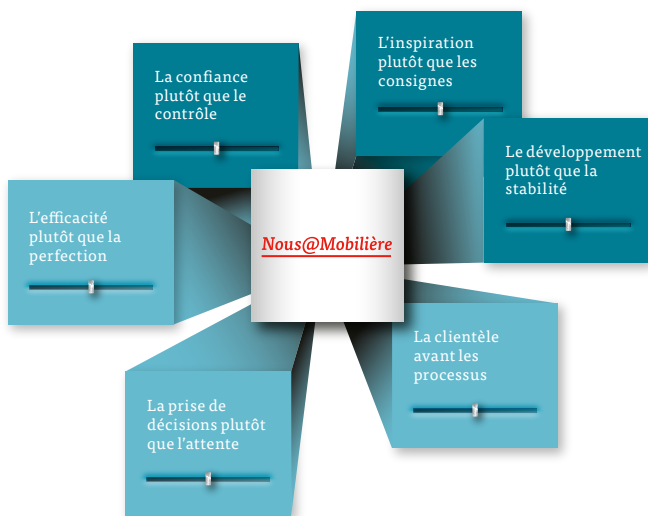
La confiance plutôt que le contrôle

L'inspiration plutôt que les consignes

Le développement plutôt que la stabilité

L'efficacité plutôt que la perfection

Nous@Mobilière

La clientèle avant les processus

La prise de décisions plutôt que l'attente